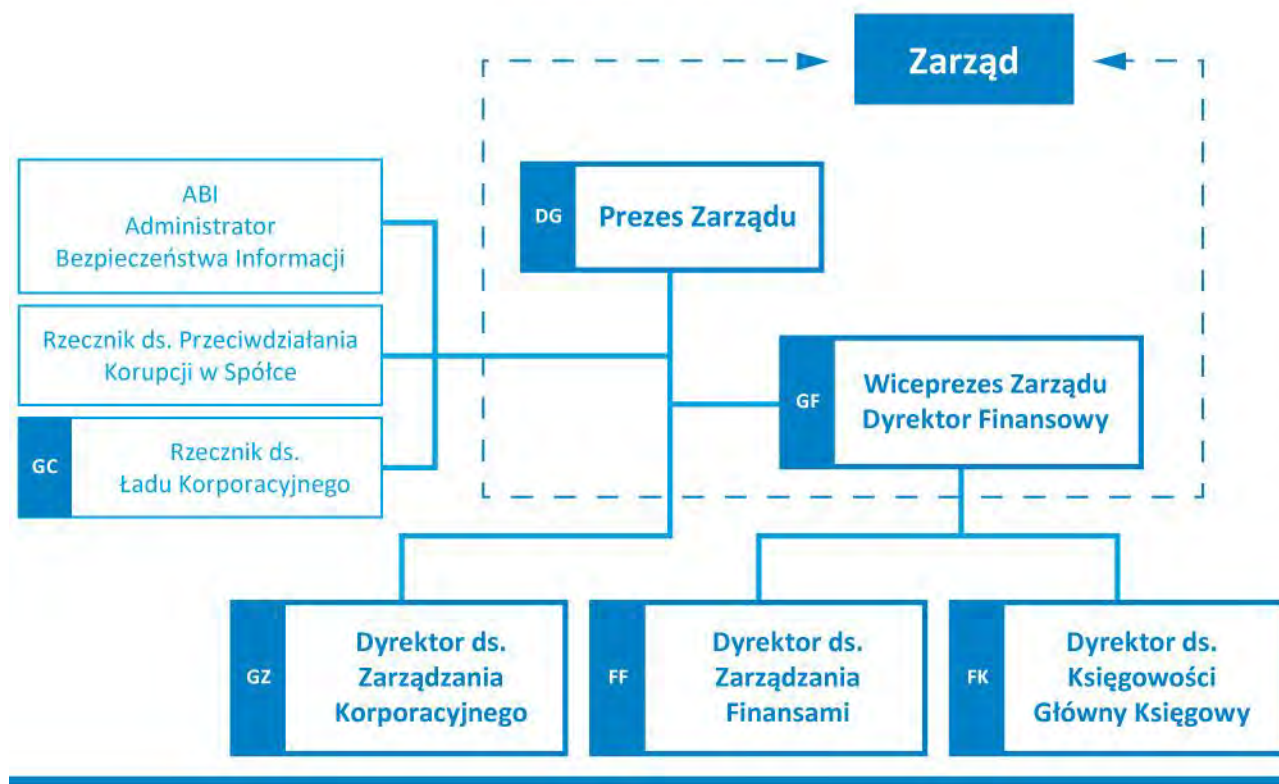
Zarząd

ABI
Administrator
Bezpieczeństwa Informacji

DG Prezes Zarządu

Rzecznik ds. Przeciwdziałania
Korupcji w Spółce

GF Wiceprezes Zarządu
Dyrektor Finansowy

GC Rzecznik ds.
Ładu Korporacyjnego

GZ Dyrektor ds.
Zarządzania
Korporacyjnego

FF Dyrektor ds.
Zarządzania
Finansami

FK Dyrektor ds.
Księgowości
Główny Księgowy